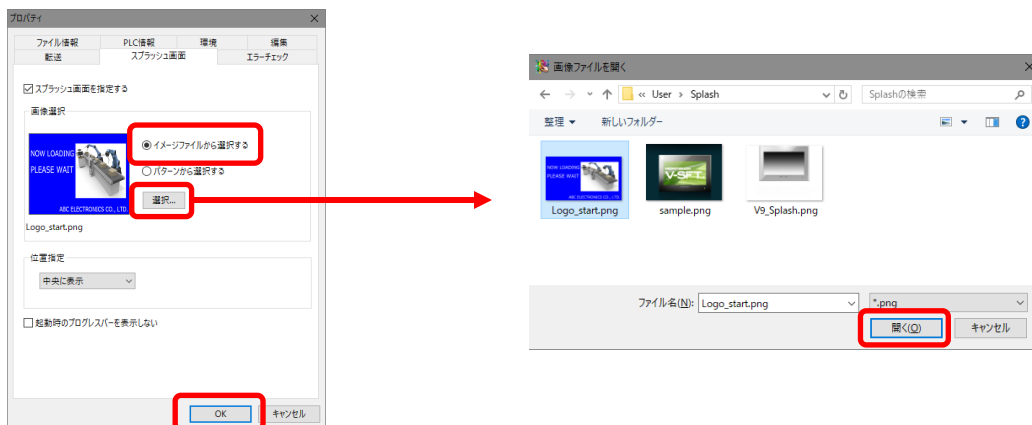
プロパティ

ファイル情報 | PLC情報 | 環境 | 編集
転送 | スプラッシュ画面 | エラーチェック

☑ スプラッシュ画面を指定する

画像選択

NOW LOADING
PLEASE WAIT
ABC ELECTRONICS CO., LTD.

◉ イメージファイルから選択する
○ パターンから選択する

選択...

Logo_start.png

位置指定

中央に表示

☐ 起動時のプログレスバーを表示しない

OK | キャンセル

画像ファイルを開く

« User › Splash

Splashの検索

整理 ▾ 新しいフォルダー

NOW LOADING
PLEASE WAIT
ABC ELECTRONICS CO., LTD.
Logo_start.png

V-SFT
sample.png

V9_Splash.png

ファイル名(N): Logo_start.png

*.png

開く(O) | キャンセル